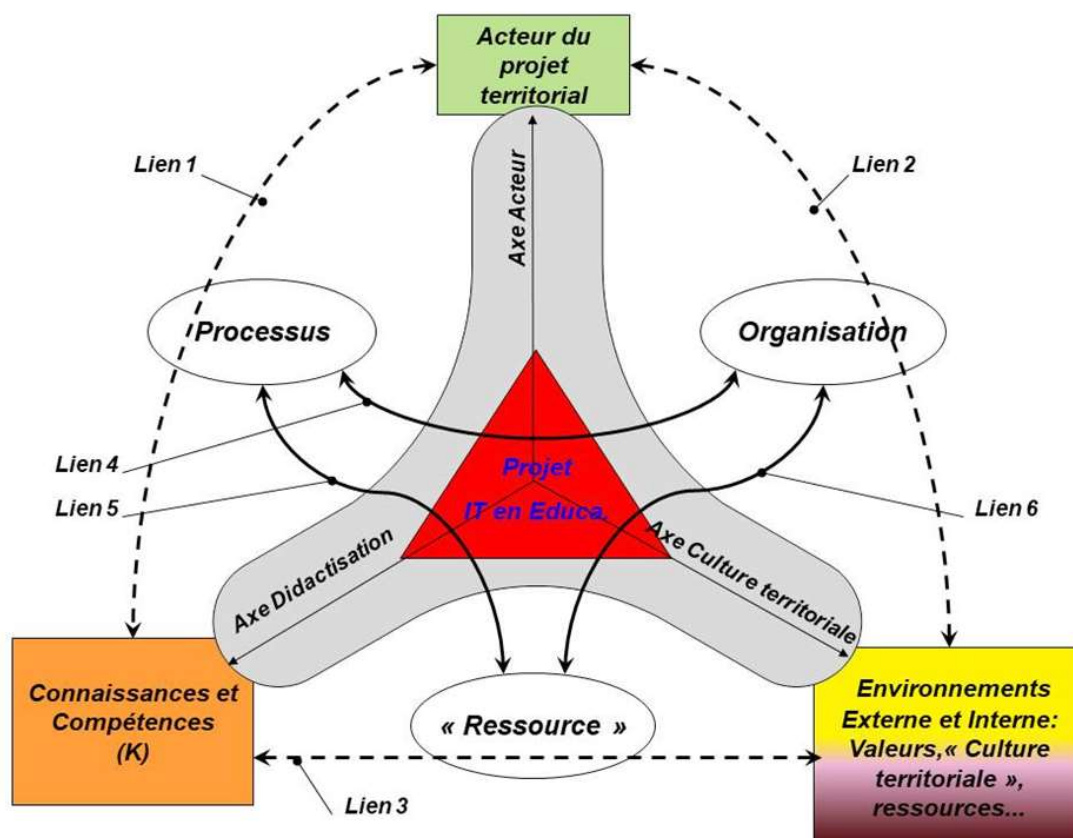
Acteur du projet territorial

Lien 1

Lien 2

Axe Acteur

Processus

Organisation

Lien 4

Lien 5

Projet IT en Educa.

Lien 6

Axe Didactisation

Axe Culture territoriale

Connaissances et Compétences (K)

« Ressource »

Environnements Externe et Interne: Valeurs,« Culture territoriale », ressources...

Lien 3